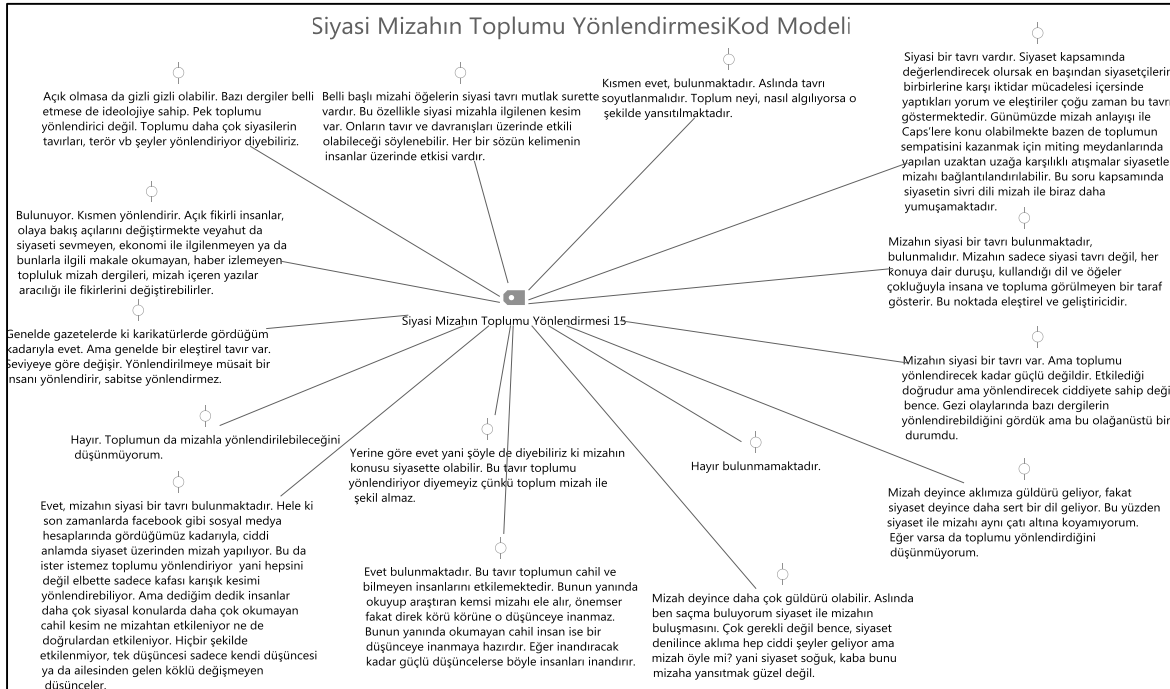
Siyasi Mizahın Toplumu YönlendirmesiKod Modeli

Siyasi Mizahın Toplumu Yönlendirmesi 15

Açık olmasa da gizli gizli olabilir. Bazı dergiler belli etmese de ideolojiye sahip. Pek toplumu yönlendirici değil. Toplumu daha çok siyasilerin tavırları, terör vb şeyler yönlendiriyor diyebiliriz.

Belli başlı mizahi öğelerin siyasi tavrı mutlak surette vardır. Bu özellikle siyasi mizahla ilgilenen kesim var. Onların tavır ve davranışları üzerinde etkili olabileceği söylenebilir. Her bir sözün kelimenin insanlar üzerinde etkisi vardır.

Kısmen evet, bulunmaktadır. Aslında tavrı soyutlanmalıdır. Toplum neyi, nasıl algılıyorsa o şekilde yansıtılmaktadır.

Siyasi bir tavrı vardır. Siyaset kapsamında değerlendirecek olursak en başından siyasetçilerin birbirlerine karşı iktidar mücadelesi içersinde yaptıkları yorum ve eleştiriler çoğu zaman bu tavrı göstermektedir. Günümüzde mizah anlayışı ile Caps'lere konu olabilmekte bazen de toplumun sempatisini kazanmak için miting meydanlarında yapılan uzaktan uzağa karşılıklı atışmalar siyasetle mizahı bağlantılandırılabilir. Bu soru kapsamında siyasetin sivri dili mizah ile biraz daha yumuşamaktadır.

Bulunuyor. Kısmen yönlendirir. Açık fikirli insanlar, olaya bakış açılarını değiştirmekte veyahut da siyaseti sevmeyen, ekonomi ile ilgilenmeyen ya da bunlarla ilgili makale okumayan, haber izlemeyen topluluk mizah dergileri, mizah içeren yazılar aracılığı ile fikirlerini değiştirebilirler.

Mizahın siyasi bir tavrı bulunmaktadır, bulunmalıdır. Mizahın sadece siyasi tavrı değil, her konuya dair duruşu, kullandığı dil ve öğeler çokluğuyla insana ve topluma görülmeyen bir taraf gösterir. Bu noktada eleştirel ve geliştiricidir.

Genelde gazetelerde ki karikatürlerde gördüğüm kadarıyla evet. Ama genelde bir eleştirel tavır var. Seviyeye göre değişir. Yönlendirilmeye müsait bir insanı yönlendirir, sabitse yönlendirmez.

Mizahın siyasi bir tavrı var. Ama toplumu yönlendirecek kadar güçlü değildir. Etkilediği doğrudur ama yönlendirecek ciddiyete sahip değil bence. Gezi olaylarında bazı dergilerin yönlendirebildiğini gördük ama bu olağanüstü bir durumdu.

Hayır. Toplumun da mizahla yönlendirilebileceğini düşünmüyorum.

Yerine göre evet yani şöyle de diyebiliriz ki mizahın konusu siyasette olabilir. Bu tavır toplumu yönlendiriyor diyemeyiz çünkü toplum mizah ile şekil almaz.

Hayır bulunmamaktadır.

Mizah deyince aklımıza güldürü geliyor, fakat siyaset deyince daha sert bir dil geliyor. Bu yüzden siyaset ile mizahı aynı çatı altına koyamıyorum. Eğer varsa da toplumu yönlendirdiğini düşünmüyorum.

Evet, mizahın siyasi bir tavrı bulunmaktadır. Hele ki son zamanlarda facebook gibi sosyal medya hesaplarında gördüğümüz kadarıyla, ciddi anlamda siyaset üzerinden mizah yapılıyor. Bu da ister istemez toplumu yönlendiriyor yani hepsini değil elbette sadece kafası karışık kesimi yönlendirebiliyor. Ama dediğim dedik insanlar daha çok siyasal konularda daha çok okumayan cahil kesim ne mizahtan etkileniyor ne de doğrulardan etkileniyor. Hiçbir şekilde etkilenmiyor, tek düşüncesi sadece kendi düşüncesi ya da ailesinden gelen köklü değişmeyen düşünceler.

Evet bulunmaktadır. Bu tavır toplumun cahil ve bilmeyen insanlarını etkilemektedir. Bunun yanında okuyup araştıran kemsi mizahı ele alır, önemser fakat direk körü körüne o düşünceye inanmaz. Bunun yanında okumayan cahil insan ise bir düşünceye inanmaya hazırdır. Eğer inandıracak kadar güçlü düşüncelerse böyle insanları inandırır.

Mizah deyince daha çok güldürü olabilir. Aslında ben saçma buluyorum siyaset ile mizahın buluşmasını. Çok gerekli değil bence, siyaset denilince aklıma hep ciddi şeyler geliyor ama mizah öyle mi? yani siyaset soğuk, kaba bunu mizaha yansıtmak güzel değil.